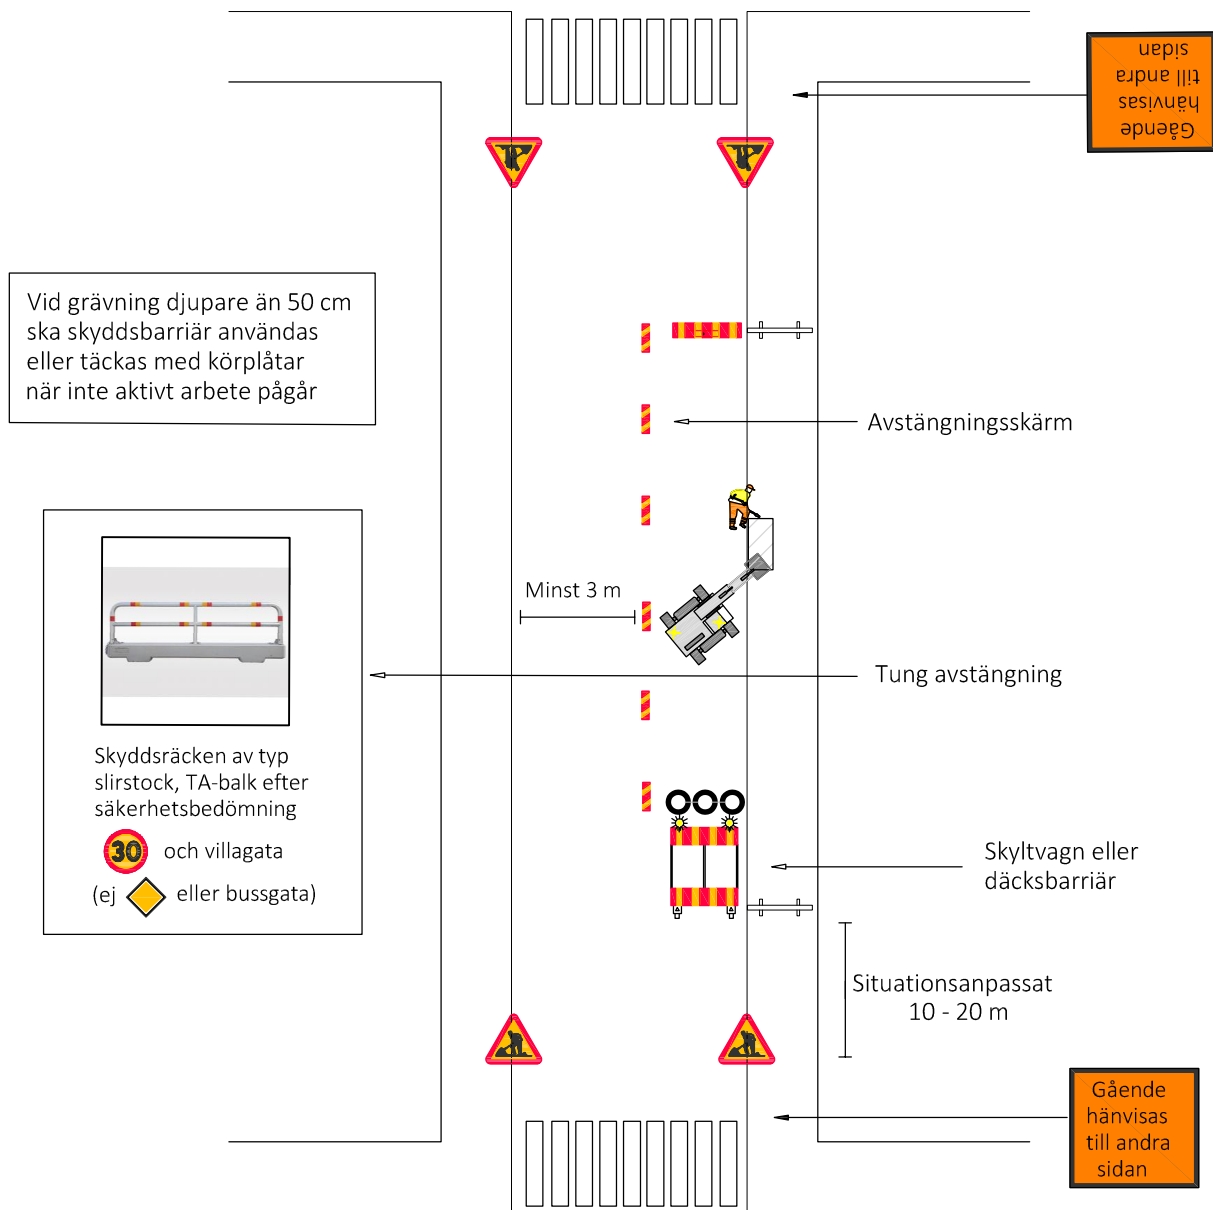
Gående hänvisas till andra sidan

Vid grävning djupare än 50 cm ska skyddsbarriär användas eller täckas med körplåtar när inte aktivt arbete pågår

Avstängningsskärm

Minst 3 m

Tung avstängning

Skyddsräcken av typ slirstock, TA-balk efter säkerhetsbedömning

30 och villagata

(ej eller bussgata)

Skyltvagn eller däcksbarriär

Situationsanpassat 10 - 20 m

Gående hänvisas till andra sidan